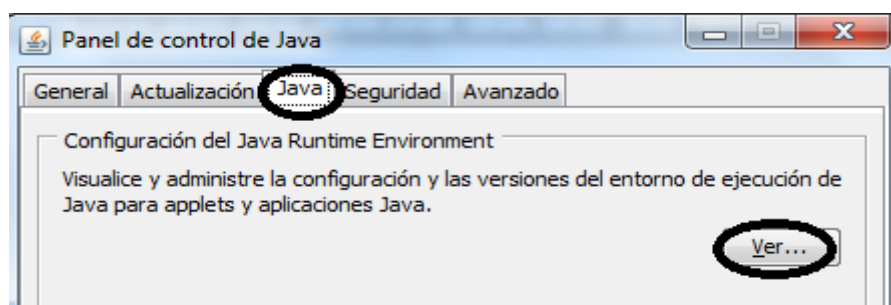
Panel de control de Java

General | Actualización | Java | Seguridad | Avanzado

Configuración del Java Runtime Environment

Visualice y administre la configuración y las versiones del entorno de ejecución de Java para applets y aplicaciones Java.

Ver...